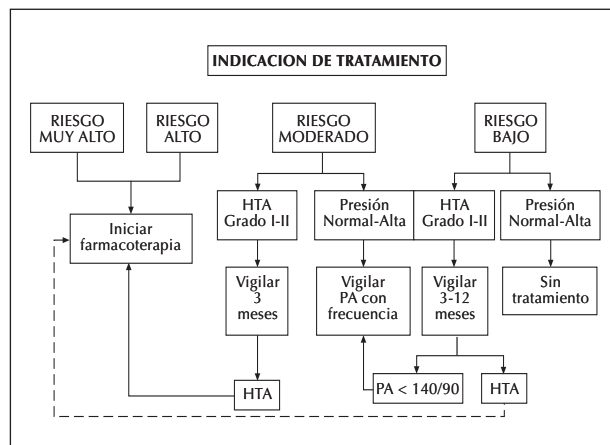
INDICACION DE TRATAMIENTO

RIESGO MUY ALTO

RIESGO ALTO

RIESGO MODERADO

RIESGO BAJO

Iniciar farmacoterapia

HTA Grado I-II

Presión Normal-Alta

HTA Grado I-II

Presión Normal-Alta

Vigilar 3 meses

Vigilar PA con frecuencia

Vigilar 3-12 meses

Sin tratamiento

HTA

PA < 140/90

HTA